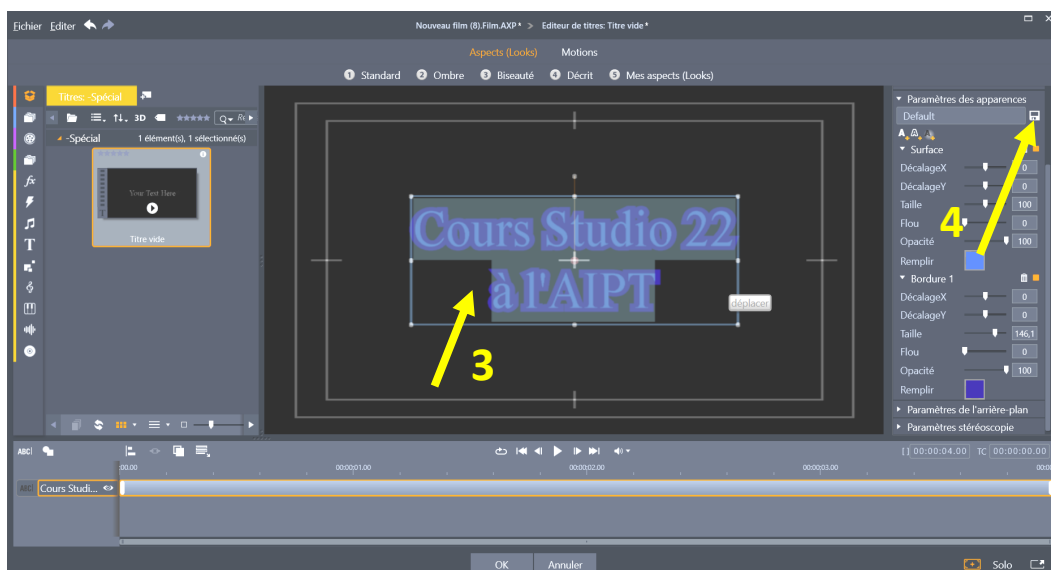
Fichier Editer

Nouveau film (8).Film.AXP* > Editeur de titres: Titre vide*

Aspects (Looks) Motions

1 Standard 2 Ombre 3 Biseauté 4 Décrit 5 Mes aspects (Looks)

Titres: -Spécial

3D

-Spécial 1 élément(s), 1 sélectionné(s)

Your Text Here

Titre vide

Cours Studio 22
à l'AIPT

déplacer

3

4

Paramètres des apparences

Default

Surface

DécalageX 0

DécalageY 0

Taille 100

Flou 0

Opacité 100

Remplir

Bordure 1

DécalageX 0

DécalageY 0

Taille 146,1

Flou 0

Opacité 100

Remplir

Paramètres de l'arrière-plan

Paramètres stéréoscopie

ABC

00;00 00;00;01;00 00;00;02;00 00;00;03;00

[ ] 00:00:04.00 TC 00:00:00.00

ABC Cours Studi...

OK Annuler

Solo